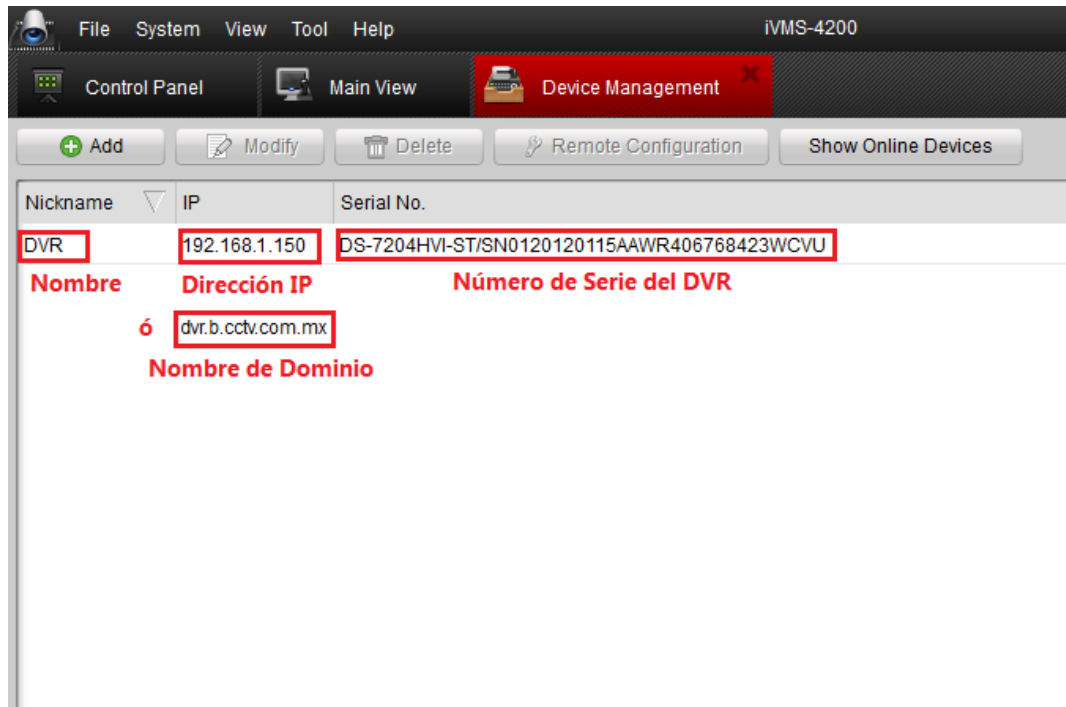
File System View Tool Help iVMS-4200

Control Panel Main View Device Management

Add Modify Delete Remote Configuration Show Online Devices

| Nickname | IP | Serial No. |
|---|---|---|
| DVR | 192.168.1.150 | DS-7204HVI-ST/SN0120120115AAWR406768423WCVU |

Nombre
Dirección IP
Número de Serie del DVR

ó dvr.b.cctv.com.mx
Nombre de Dominio